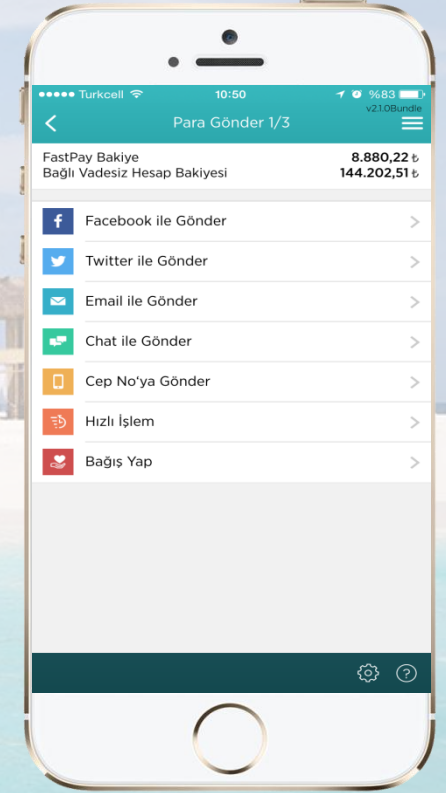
●●●●● Turkcell 10:50 %83

v2.1.0Bundle

Para Gönder 1/3

FastPay Bakiye 8.880,22 ₺
Bağlı Vadesiz Hesap Bakiyesi 144.202,51 ₺

Facebook ile Gönder

Twitter ile Gönder

Email ile Gönder

Chat ile Gönder

Cep No'ya Gönder

Hızlı İşlem

Bağış Yap